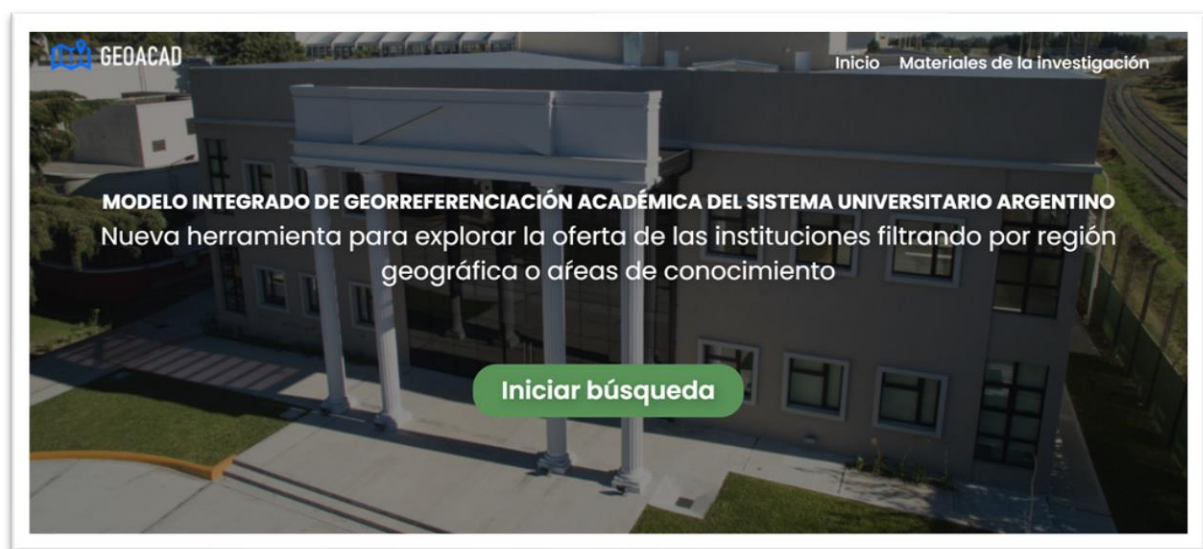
GEOACAD

Inicio Materiales de la investigación

MODELO INTEGRADO DE GEORREFERENCIACIÓN ACADÉMICA DEL SISTEMA UNIVERSITARIO ARGENTINO

Nueva herramienta para explorar la oferta de las instituciones filtrando por región geográfica o áreas de conocimiento

Iniciar búsqueda